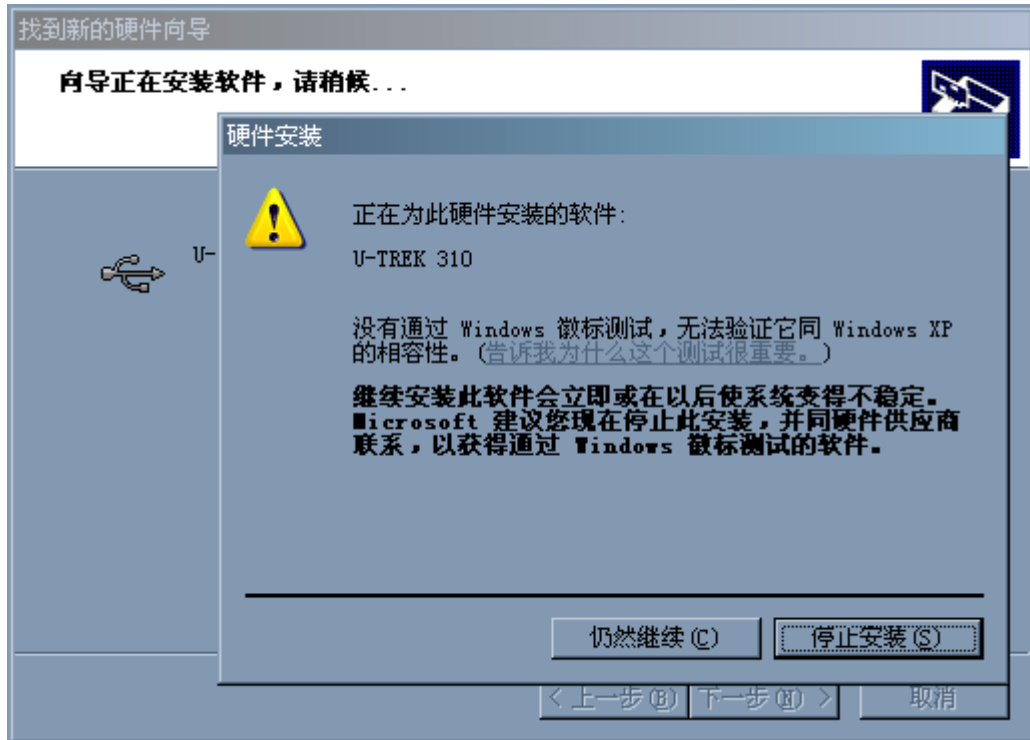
找到新的硬件向导

向导正在安装软件，请稍候...

硬件安装

正在为此硬件安装的软件:

U-TREK 310

没有通过 Windows 徽标测试，无法验证它同 Windows XP 的相容性。(告诉我为什么这个测试很重要。)

继续安装此软件会立即或在以后使系统变得不稳定。Microsoft 建议您现在停止此安装，并同硬件供应商联系，以获得通过 Windows 徽标测试的软件。

仍然继续(C)

停止安装(S)

U-

< 上一步(B)

下一步(N) >

取消